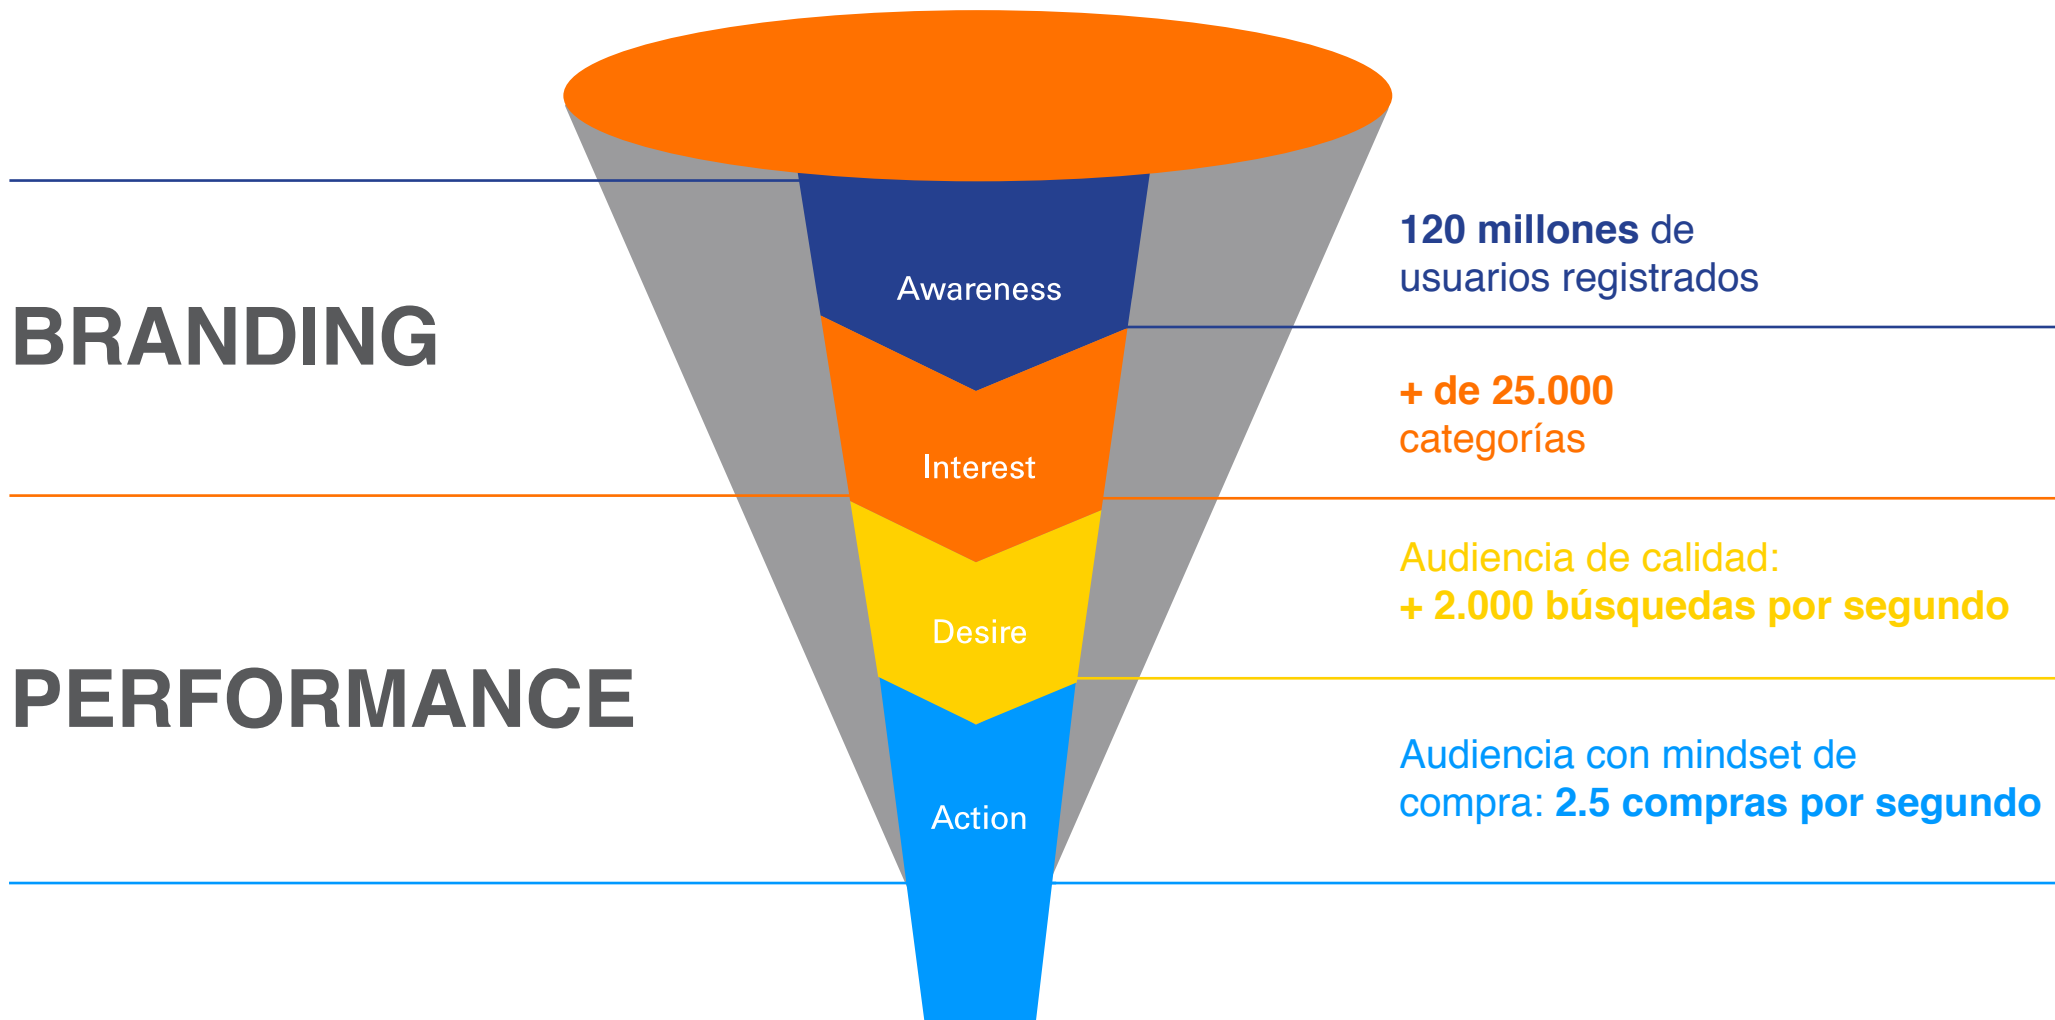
BRANDING

PERFORMANCE

Awareness

Interest

Desire

Action

120 millones de usuarios registrados

+ de 25.000 categorías

Audiencia de calidad: + 2.000 búsquedas por segundo

Audiencia con mindset de compra: 2.5 compras por segundo